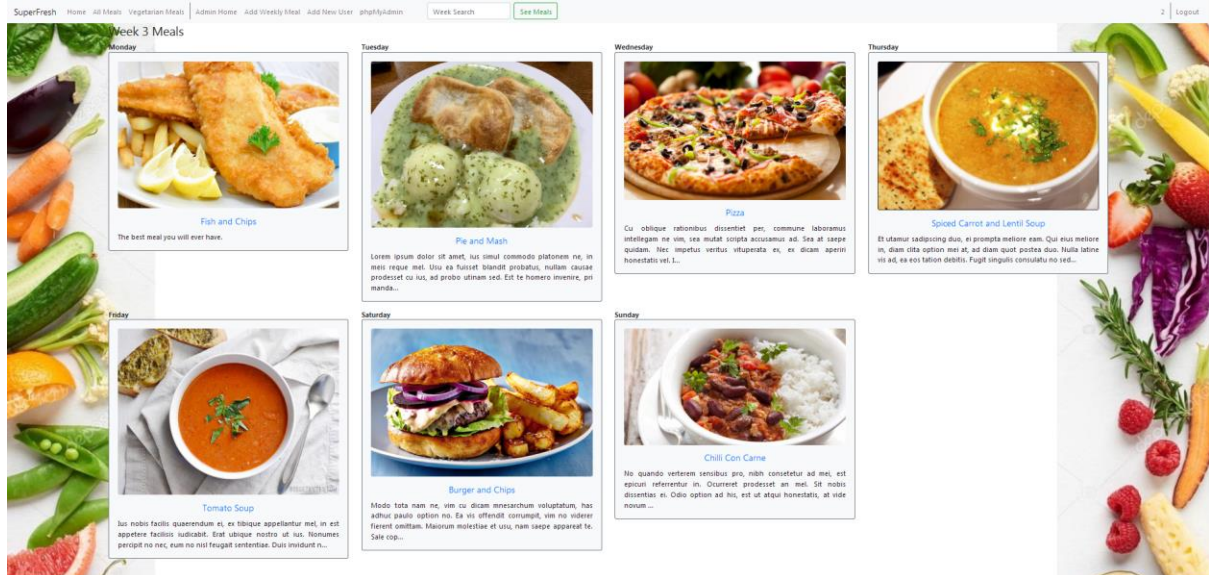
SuperFresh Home All Meals Vegetarian Meals | Admin Home Add Weekly Meal Add New User phpMyAdmin Week Search See Meals 2 | Logout

Week 3 Meals

Monday

Fish and Chips

The best meal you will ever have.

Tuesday

Pie and Mash

Lorem ipsum dolor sit amet, ius simul commodo platonem ne, in meis reque mel. Usu ea fuisset blandit probatus, nullam causae prodesset cu ius, ad probo utinam sed. Est te homero invenire, pri manda...

Wednesday

Pizza

Cu oblique rationibus dissentiet per, commune laboramus intellegam ne vim, sea mutat scripta accusamus ad. Sea at saepe quidam. Nec impetus veritus vituperata ex, ex dicam aperiri honestatis vel. I...

Thursday

Spiced Carrot and Lentil Soup

Et utamur sadipscing duo, ei prompta meliore eam. Qui eius meliore in, diam clita option mei at, ad diam quot postea duo. Nulla latine vis ad, ea eos tation debitis. Fugit singulis consulatu no sed...

Friday

Tomato Soup

Ius nobis facilis quaerendum ei, ex tibique appellantur mel, in est appetere facilisis iudicabit. Erat ubique nostro ut ius. Nonumes percipit no nec, eum no nisl feugait sententiae. Duis invidunt n...

Saturday

Burger and Chips

Modo tota nam ne, vim cu dicam mnesarchum voluptatum, has adhuc paulo option no. Ea vis offendit corrumpit, sim no viderer fierent omittam. Maiorum molestiae et usu, nam saepe appareat te. Sale cop...

Sunday

Chilli Con Carne

No quando verterem sensibus pro, nibh consetetur ad mei, est epicuri referrentur in. Ocurreret prodesset an mel. Sit nobis dissentias ei. Odio option ad his, est ut atqui honestatis, at vide novum ...